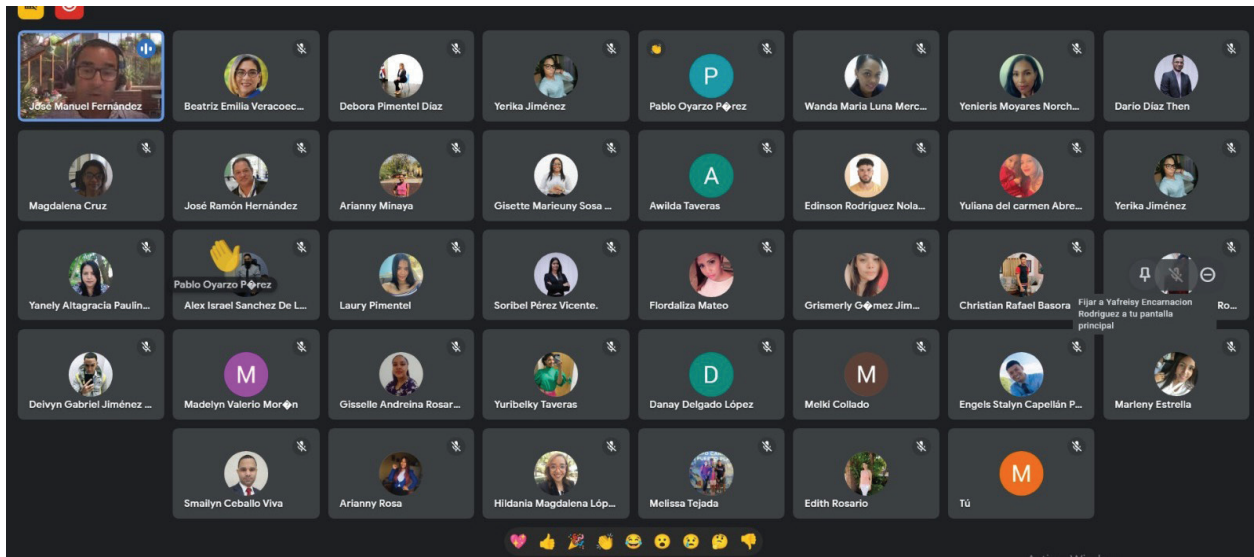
José Manuel Fernández
Beatriz Emilia Veracoec...
Debora Pimentel Díaz
Yerika Jiménez
P
Pablo Oyarzo P�rez
Wanda Maria Luna Merc...
Yenieris Moyares Norch...
Dario Díaz Then

Magdalena Cruz
José Ramón Hernández
Arianny Minaya
Gisette Marieuny Sosa ...
A
Awilda Taveras
Edinson Rodríguez Nola...
Yuliana del carmen Abre...
Yerika Jiménez

Yanely Altagracia Paulin...
Pablo Oyarzo P�rez
Alex Israel Sanchez De L...
Laury Pimentel
Soribel Pérez Vicente.
Flordaliza Mateo
Grismerly G�mez Jim...
Christian Rafael Basora
Fijar a Yafreisy Encarnacion Rodriguez a tu pantalla principal
Ro...

Deivyn Gabriel Jiménez ...
M
Madelyn Valerio Mor�n
Gisselle Andreina Rosar...
Yuribelky Taveras
D
Danay Delgado López
M
Melki Collado
Engels Stalyn Capellán P...
Marleny Estrella

Smailyn Ceballo Viva
Arianny Rosa
Hildania Magdalena Lóp...
Melissa Tejada
Edith Rosario
M
Tú